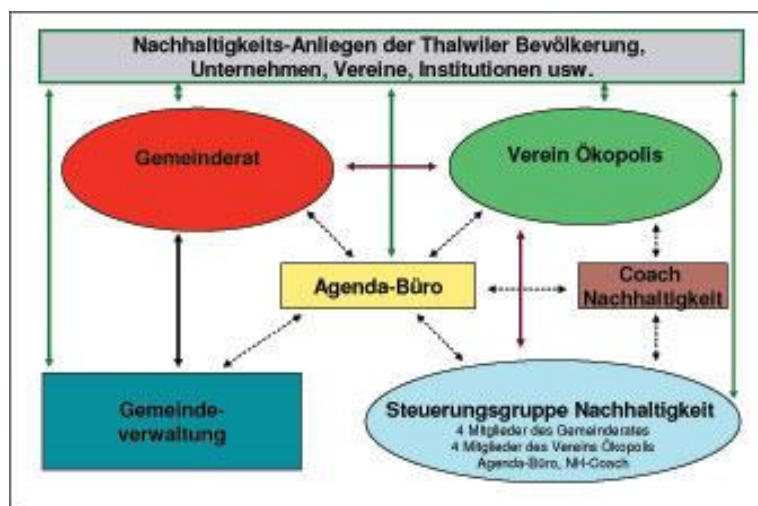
Nachhaltigkeits-Anliegen der Thalwiler Bevölkerung, Unternehmen, Vereine, Institutionen usw.

Gemeinderat

Verein Ökopolis

Agenda-Büro

Coach Nachhaltigkeit

Gemeindeverwaltung

Steuerungsgruppe Nachhaltigkeit
4 Mitglieder des Gemeinderates
4 Mitglieder des Vereins Ökopolis
Agenda-Büro, NH-Coach